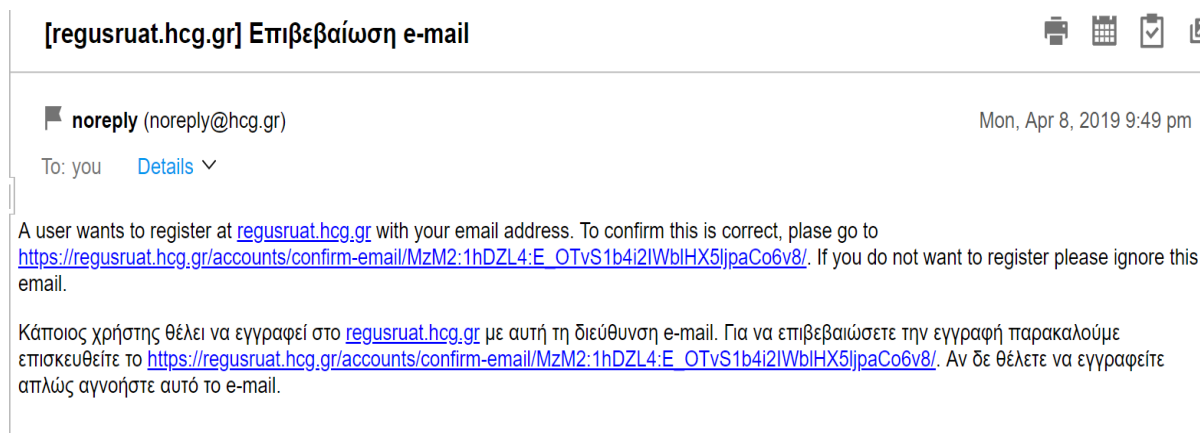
[regusruat.hcg.gr] Επιβεβαίωση e-mail

noreply (noreply@hcg.gr)

Mon, Apr 8, 2019 9:49 pm

To: you Details

A user wants to register at regusruat.hcg.gr with your email address. To confirm this is correct, plase go to https://regusruat.hcg.gr/accounts/confirm-email/MzM2:1hDZL4:E_OTvS1b4i2IWblHX5ljpaCo6v8/. If you do not want to register please ignore this email.

Κάποιος χρήστης θέλει να εγγραφεί στο regusruat.hcg.gr με αυτή τη διεύθυνση e-mail. Για να επιβεβαιώσετε την εγγραφή παρακαλούμε επισκευθείτε το https://regusruat.hcg.gr/accounts/confirm-email/MzM2:1hDZL4:E_OTvS1b4i2IWblHX5ljpaCo6v8/. Αν δε θέλετε να εγγραφείτε απλώς αγνοήστε αυτό το e-mail.